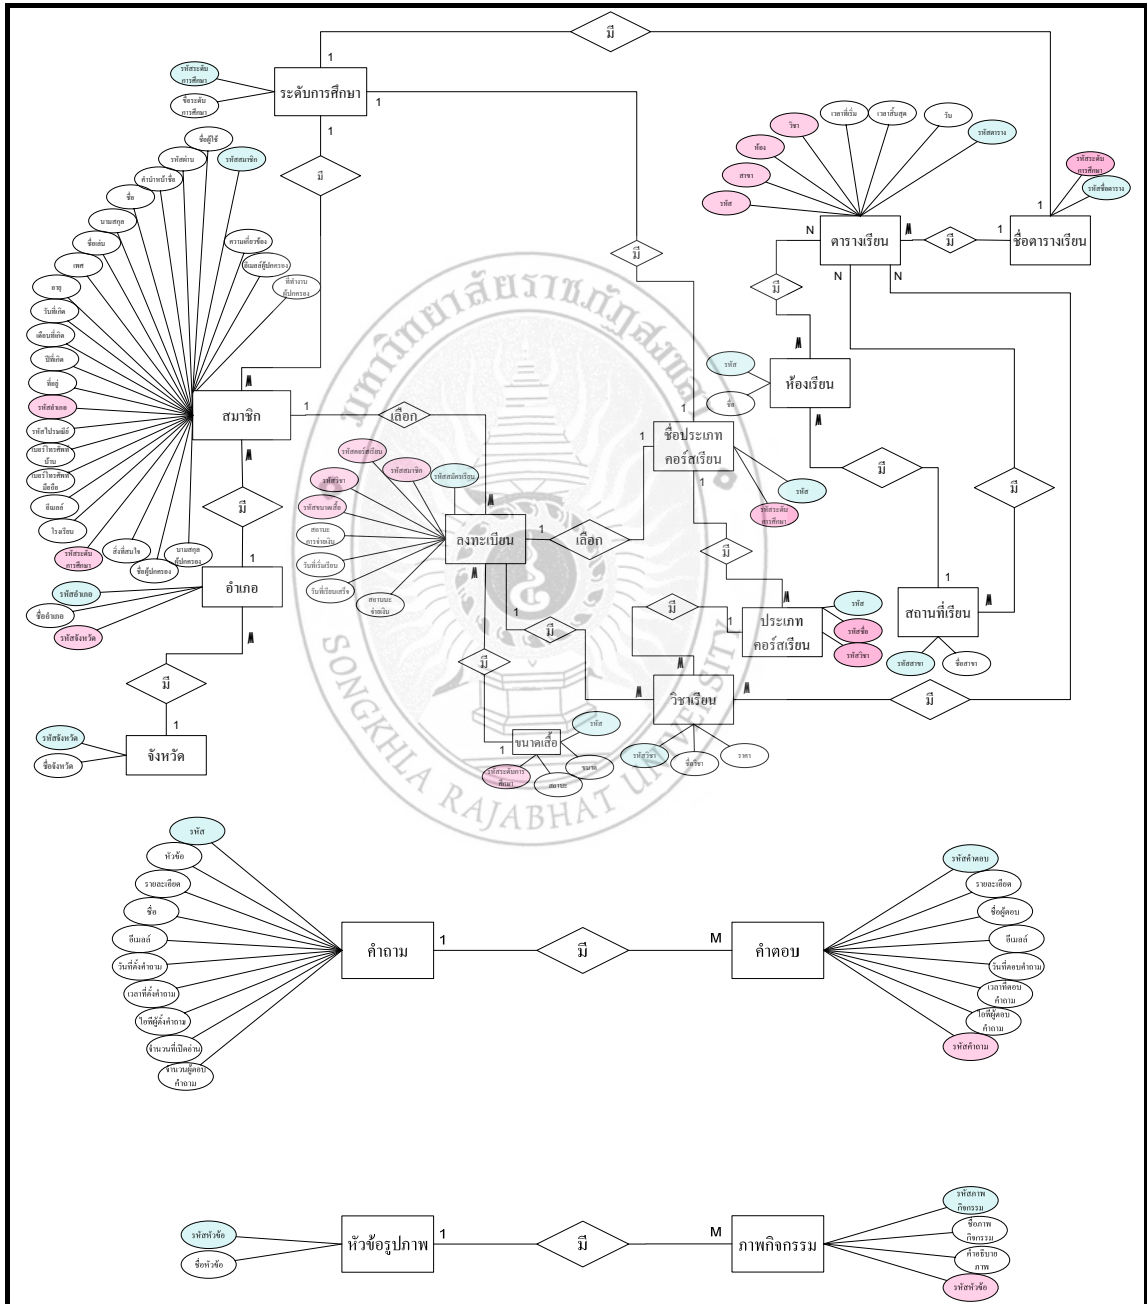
มี

1

รหัสระดับการศึกษา

ชื่อระดับการศึกษา

ระดับการศึกษา

1

1

มี

ชื่อผู้ใช้

รหัสผ่าน

รหัสสมาชิก

คำนำหน้าชื่อ

ชื่อ

นามสกุล

ชื่อเล่น

เพศ

อายุ

วันที่เกิด

เดือนที่เกิด

ปีที่เกิด

ที่อยู่

รหัสอำเภอ

รหัสไปรษณีย์

เบอร์โทรศัพท์บ้าน

เบอร์โทรศัพท์มือถือ

อีเมลล์

โรงเรียน

รหัสระดับการศึกษา

สิ่งที่สนใจ

ชื่อผู้ปกครอง

นามสกุลผู้ปกครอง

ความเกี่ยวข้อง

เบอร์ผู้ปกครอง

ที่ทำงานผู้ปกครอง

สมาชิก

1

เลือก

มี

1

อำเภอ

รหัสอำเภอ

ชื่ออำเภอ

รหัสจังหวัด

มี

1

รหัสจังหวัด

ชื่อจังหวัด

จังหวัด

วิชา

เวลาที่เริ่ม

เวลาสิ้นสุด

วัน

รหัสตาราง

ห้อง

สาขา

รหัส

รหัสระดับการศึกษา

รหัสชื่อตาราง

1

N

ตารางเรียน

มี

1

ชื่อตารางเรียน

N

N

มี

มี

รหัส

ชื่อ

ห้องเรียน

1

1

ชื่อประเภทคอร์สเรียน

รหัส

รหัสระดับการศึกษา

1

มี

มี

รหัสคอร์สเรียน

รหัสสมาชิก

รหัสสมัครเรียน

รหัสวิชา

รหัสขนาดเสื้อ

สถานะการชำระเงิน

วันที่เริ่มเรียน

วันที่เรียนเสร็จ

สถานะจ่ายเงิน

ลงทะเบียน

1

เลือก

1

มี

มี

1

ประเภทคอร์สเรียน

รหัส

รหัสชื่อ

รหัสวิชา

1

สถานที่เรียน

รหัสสาขา

ชื่อสาขา

มี

วิชาเรียน

มี

รหัสวิชา

ชื่อวิชา

ราคา

1

ขนาดเสื้อ

รหัส

รหัสระดับการศึกษา

สถานะ

ขนาด

รหัส

หัวข้อ

รายละเอียด

ชื่อ

อีเมลล์

วันที่ตั้งคำถาม

เวลาที่ตั้งคำถาม

ไอพีผู้ตั้งคำถาม

จำนวนที่เปิดอ่าน

จำนวนผู้ตอบคำถาม

คำถาม

1

มี

M

คำตอบ

รหัสคำตอบ

รายละเอียด

ชื่อผู้ตอบ

อีเมลล์

วันที่ตอบคำถาม

เวลาที่ตอบคำถาม

ไอพีผู้ตอบคำถาม

รหัสคำถาม

รหัสหัวข้อ

ชื่อหัวข้อ

หัวข้อรูปภาพ

1

มี

M

ภาพกิจกรรม

รหัสภาพกิจกรรม

ชื่อภาพกิจกรรม

คำอธิบายภาพ

รหัสหัวข้อ

SONGKHLA RAJABHAT UNIVERSITY